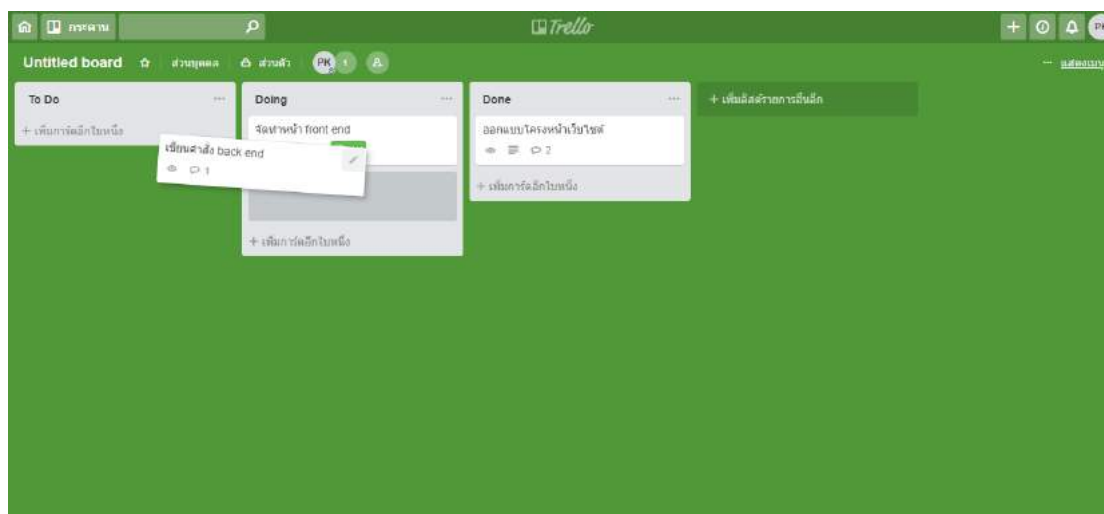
กระดาน

Trello

Untitled board ส่วนบุคคล ส่วนตัว PK 1 A

แสดงเมนู

To Do

+ เพิ่มการ์ดอีกใบหนึ่ง

เขียนคำสั่ง back end

1

Doing

จัดทำหน้า front end

+ เพิ่มการ์ดอีกใบหนึ่ง

Done

ออกแบบโครงหน้าเว็บไซต์

2

+ เพิ่มการ์ดอีกใบหนึ่ง

+ เพิ่มลิสต์รายการอื่นอีก